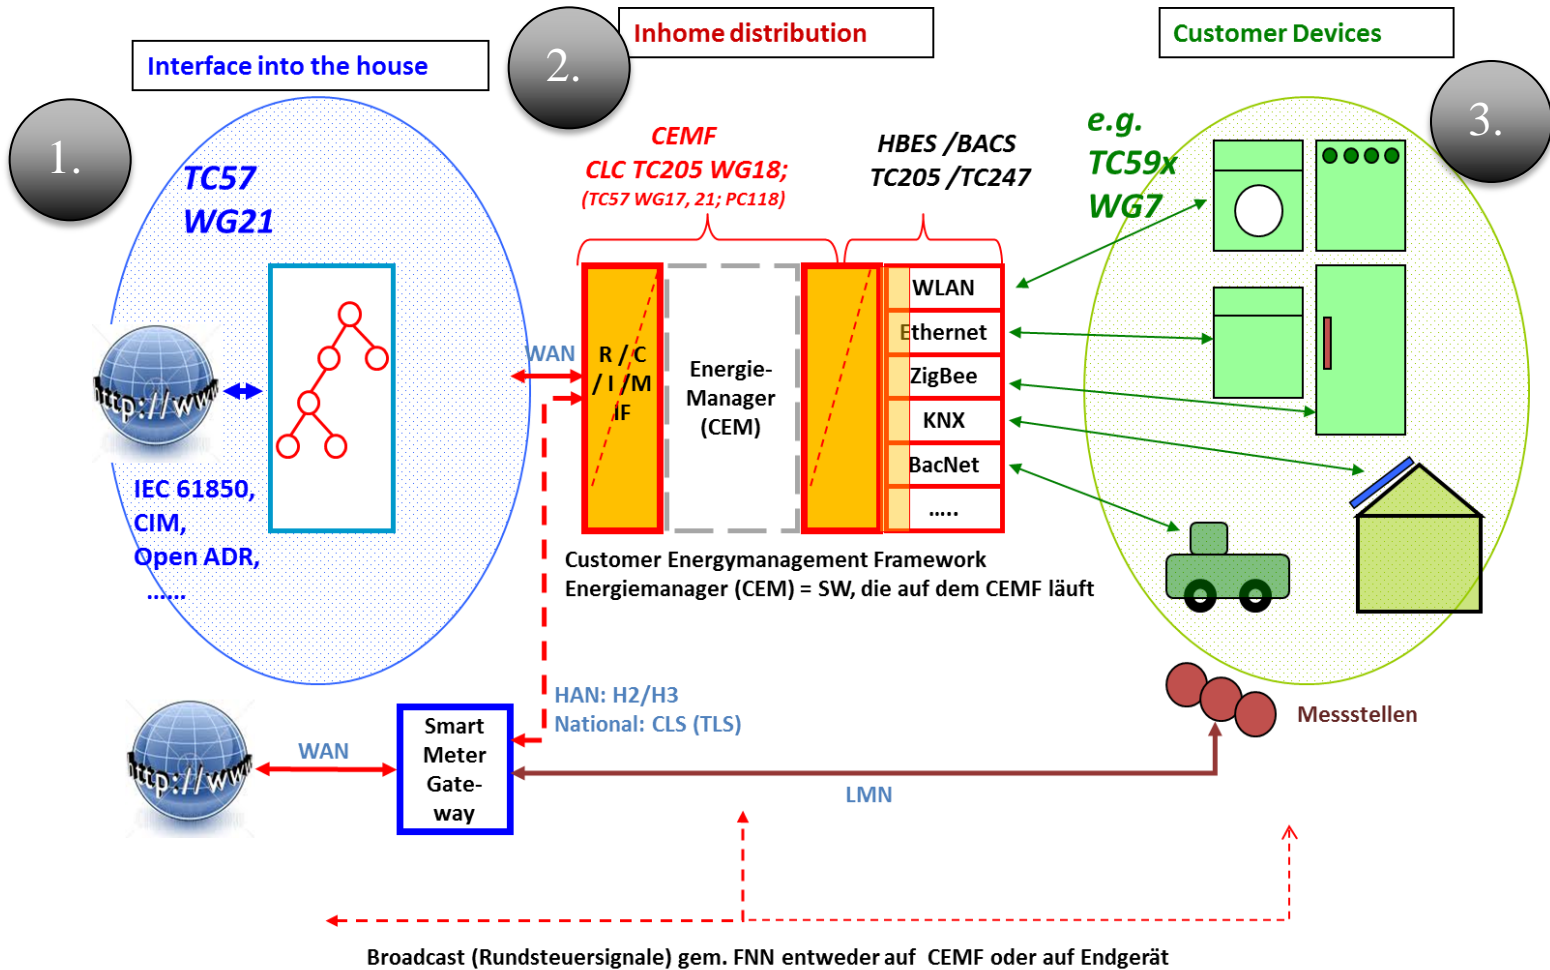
Interface into the house

2.

Inhome distribution

Customer Devices

1.

3.

TC57
WG21

CEMF
CLC TC205 WG18;
(TC57 WG17, 21; PC118)

HBES /BACS
TC205 /TC247

e.g.
TC59x
WG7

http://www

WAN

R / C / I / M IF

Energie-Manager (CEM)

WLAN
Ethernet
ZigBee
KNX
BacNet
.....

IEC 61850,
CIM,
Open ADR,
......

Customer Energymanagement Framework
Energiemanager (CEM) = SW, die auf dem CEMF läuft

HAN: H2/H3
National: CLS (TLS)

Messstellen

http://www

WAN

Smart Meter Gate-way

LMN

Broadcast (Rundsteuersignale) gem. FNN entweder auf CEMF oder auf Endgerät